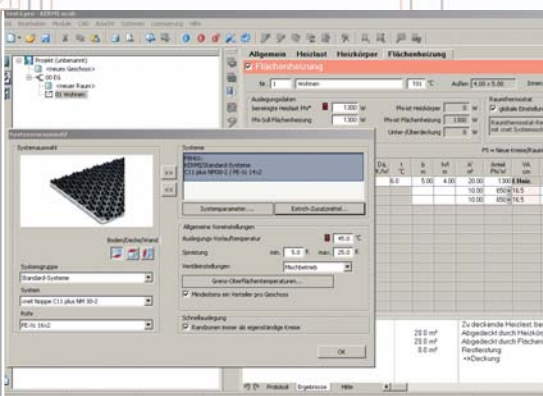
Datei Bearbeiten Module CAD Ansicht Optionen Lizenzierung Hilfe

Projekt (unbenannt)
<neues Geschoss>
00 EG
<neuer Raum>
01 Wohnen

Allgemein Heizlast Heizkörper Flächenheizung

Flächenheizung

Nr. 1 Wohnen 20.0 °C Außen 4.00 x 5.00

Auslegungsdaten
bereinigte Heizlast Phi* 1300 W
Phi-Soll Flächenheizung 1300 W
Phi-Ist Heizkörper 0 W
Phi-Ist Flächenheizung 1300 W
Unter-/Überdeckung 0 W

Raumthermostat
globale Einstellung
Raumthermostat Re... mit zwei Systemsch...

Systemauswahl

Systemauswahl

Systeme
PRINS
KERMI Standard-Systeme
C11 plus NP00-2 | PE-Xc 16x2

Boden/Decke/Wand

Systemgruppe
Standard-Systeme

System
x-net Noppe C11 plus NM 30-2

Rohr
PE-Xc 16x2

Systemparameter ... Estrich-Zusatzinfos ...

Allgemeine Voreinstellungen
Auslegungs-Vorlauftemperatur 45.0 °C
Spreizung min. 5.0 K max. 25.0 K
Verteilereinstellungen Mischbetrieb
Grenz-Oberflächentemperaturen ...
Mindestens ein Verteiler pro Geschoss

Schnellauslegung
Randzonen immer als eigenständige Kreise

OK

P1 = Neue Kreise/Raum

| Nr | Dₐ | b | a | A' | Anteil Phi/W | VA cm |
|---|---|---|---|---|---|---|
| | 6.0 | 5.00 | 4.00 | 20.00 | 1300 | | 
| | | | | 10.00 | 650 | 16.5 |
| | | | | 10.00 | 650 | 16.5 |

20.0 m²
20.0 m²
0.0 m²

Zu deckende Heizlast
Abgedeckt durch Heizkö...
Abgedeckt durch Flächen...
Restleistung
=>Deckung

Protokoll Ergebnisse Hilfe